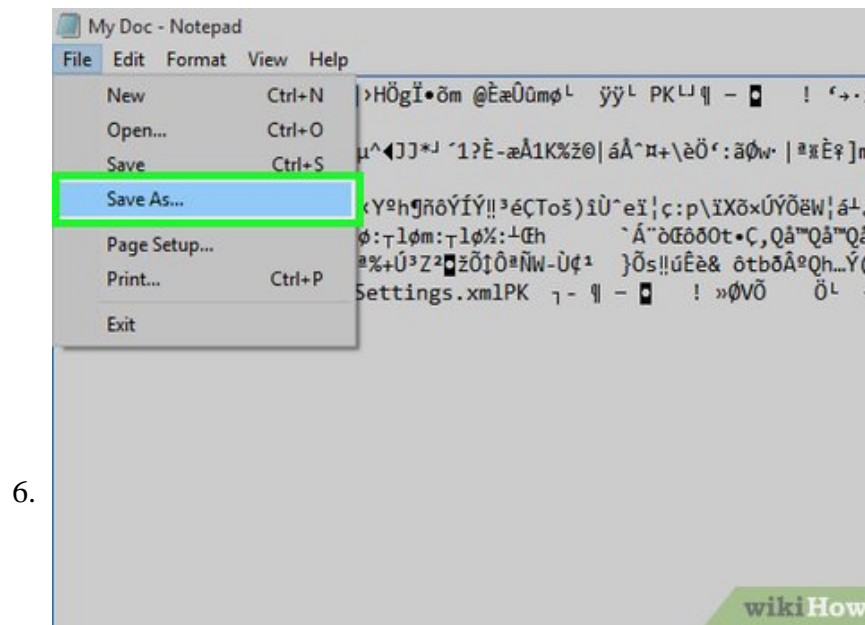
6.

My Doc - Notepad

File Edit Format View Help

New Ctrl+N
Open... Ctrl+O
Save Ctrl+S
Save As...
Page Setup...
Print... Ctrl+P
Exit

|›HÖgÏ•õm @ÈæÛûmø└ ÿÿ└ PK└┘¶ – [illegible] ! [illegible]

µ^◄JJ*┘ ´1?È-æÅ1K%ž0|áÅ^¤+\èÖ‘:ãØw· |ª¥È¥]m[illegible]

‹Yºh¶ñôÝÍÝ‼³éÇToš)îÙ^eï¦ç:p\ïXõ×ÚÝÕëW¦á┴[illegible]
ø:┬1øm:┬1ø½:┴Œh `Á¨òŒôðOt•Ç,Qå™Qå™Q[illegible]
ª%+Û³Z²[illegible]žÕ‡Ôªñw-Ù¢¹ }Õs‼úÊè& ôtbðÂºQh…Ý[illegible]
Settings.xmlPK ┐- ¶ – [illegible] ! »ØVÕ Ö└ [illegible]

wikiHow